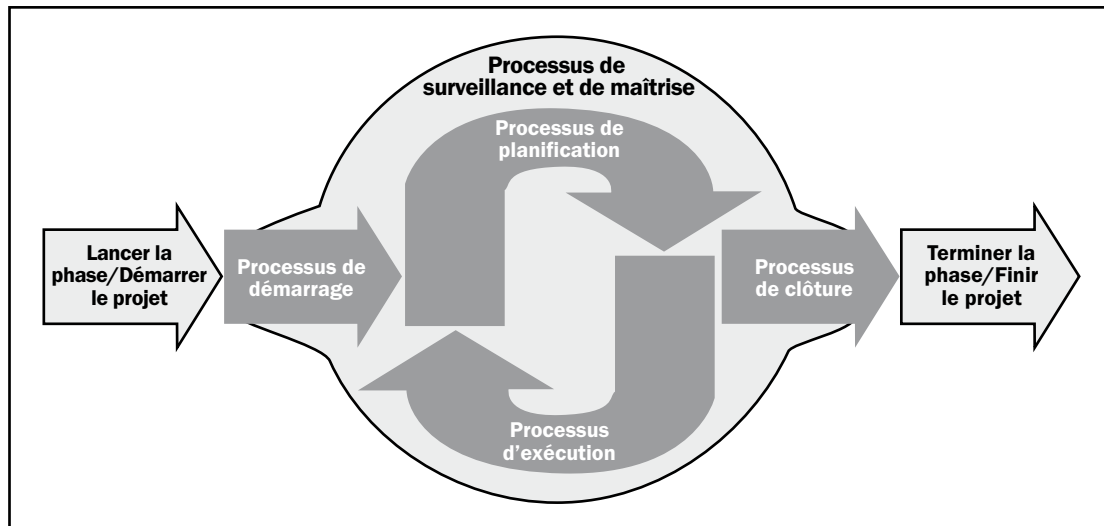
Processus de surveillance et de maîtrise

Processus de planification

Lancer la phase/Démarrer le projet

Processus de démarrage

Processus de clôture

Terminer la phase/Finir le projet

Processus d'exécution